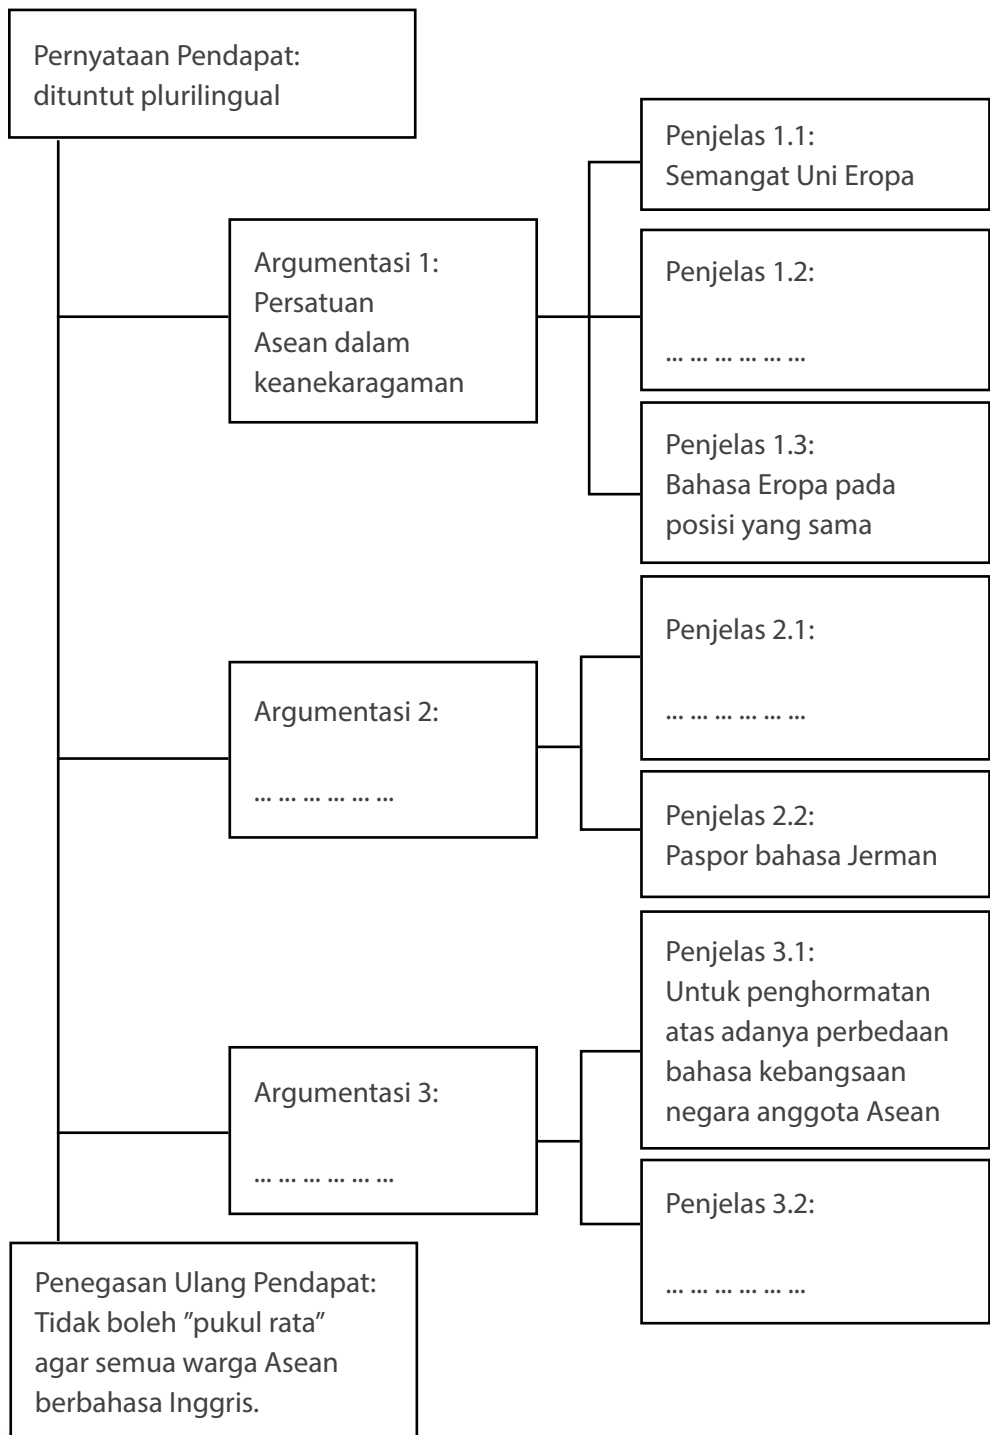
Pernyataan Pendapat:
dituntut plurilingual

Argumentasi 1:
Persatuan
Asean dalam
keanekaragaman

Penjelas 1.1:
Semangat Uni Eropa

Penjelas 1.2:
... ... ... ... ... ...

Penjelas 1.3:
Bahasa Eropa pada posisi yang sama

Argumentasi 2:
... ... ... ... ... ...

Penjelas 2.1:
... ... ... ... ... ...

Penjelas 2.2:
Paspor bahasa Jerman

Argumentasi 3:
... ... ... ... ... ...

Penjelas 3.1:
Untuk penghormatan atas adanya perbedaan bahasa kebangsaan negara anggota Asean

Penjelas 3.2:
... ... ... ... ... ...

Penegasan Ulang Pendapat:
Tidak boleh ”pukul rata” agar semua warga Asean berbahasa Inggris.